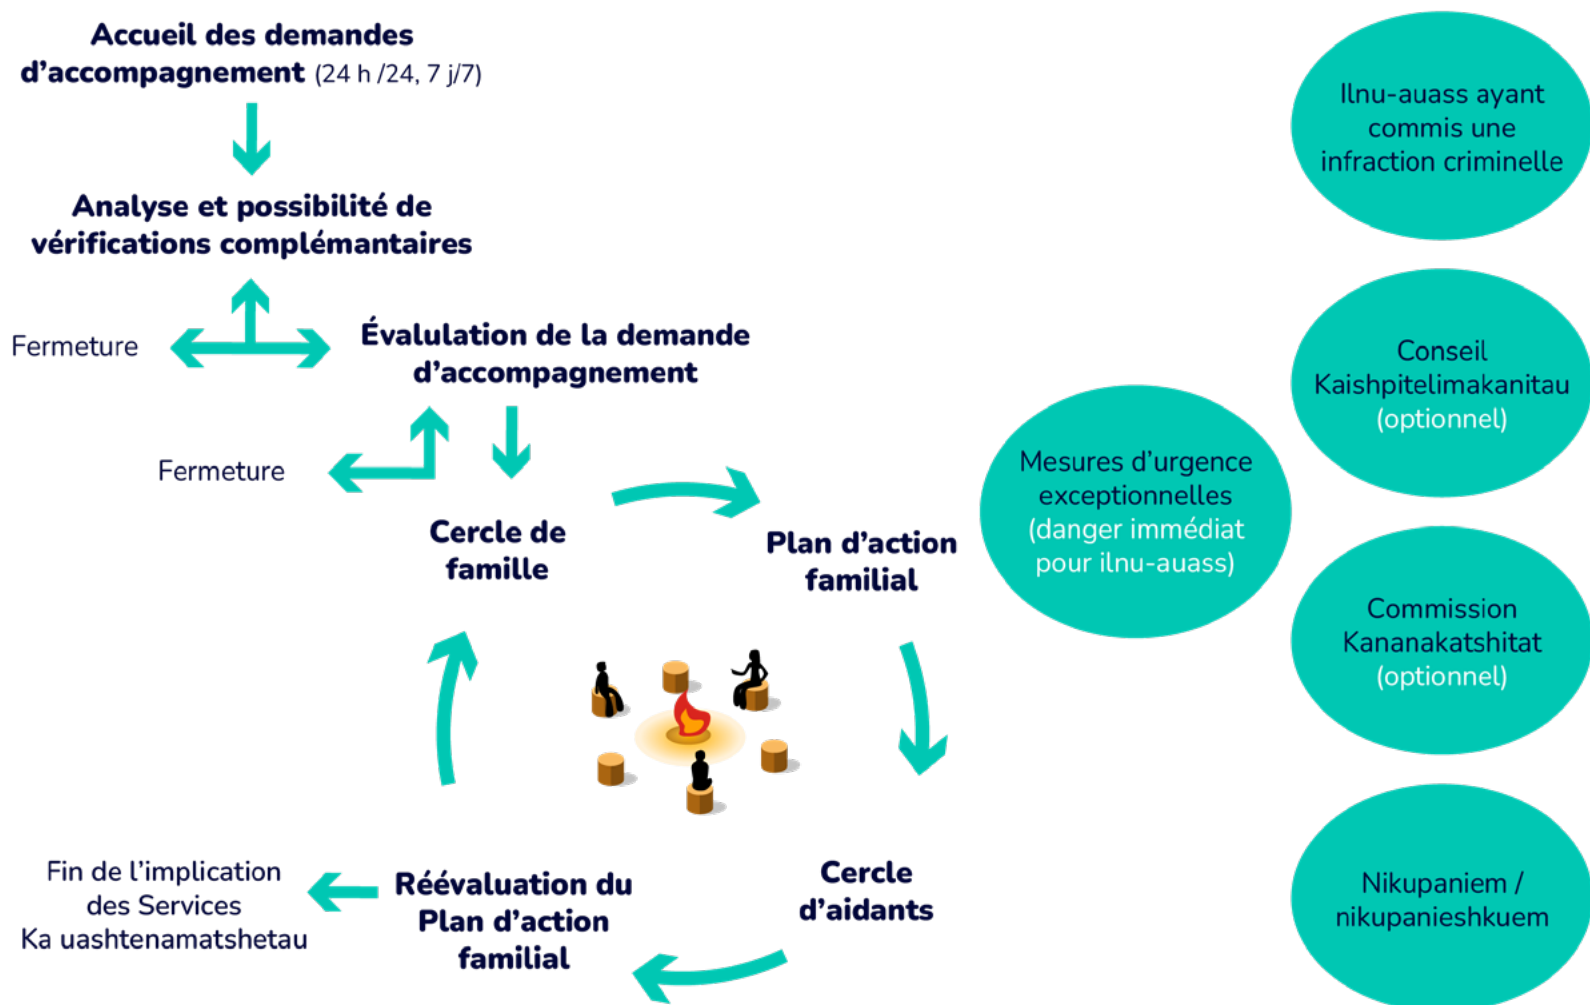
Accueil des demandes d'accompagnement (24 h /24, 7 j/7)

Analyse et possibilité de vérifications complémentaires

Fermeture

Évalulation de la demande d'accompagnement

Fermeture

Cercle de famille

Plan d'action familial

Cercle d'aidants

Réévaluation du Plan d'action familial

Fin de l'implication des Services Ka uashtenamatshetau

Mesures d'urgence exceptionnelles (danger immédiat pour ilnu-auass)

Ilnu-auass ayant commis une infraction criminelle

Conseil Kaishpitelimakanitau (optionnel)

Commission Kananakatshitat (optionnel)

Nikupaniem / nikupanieshkuem